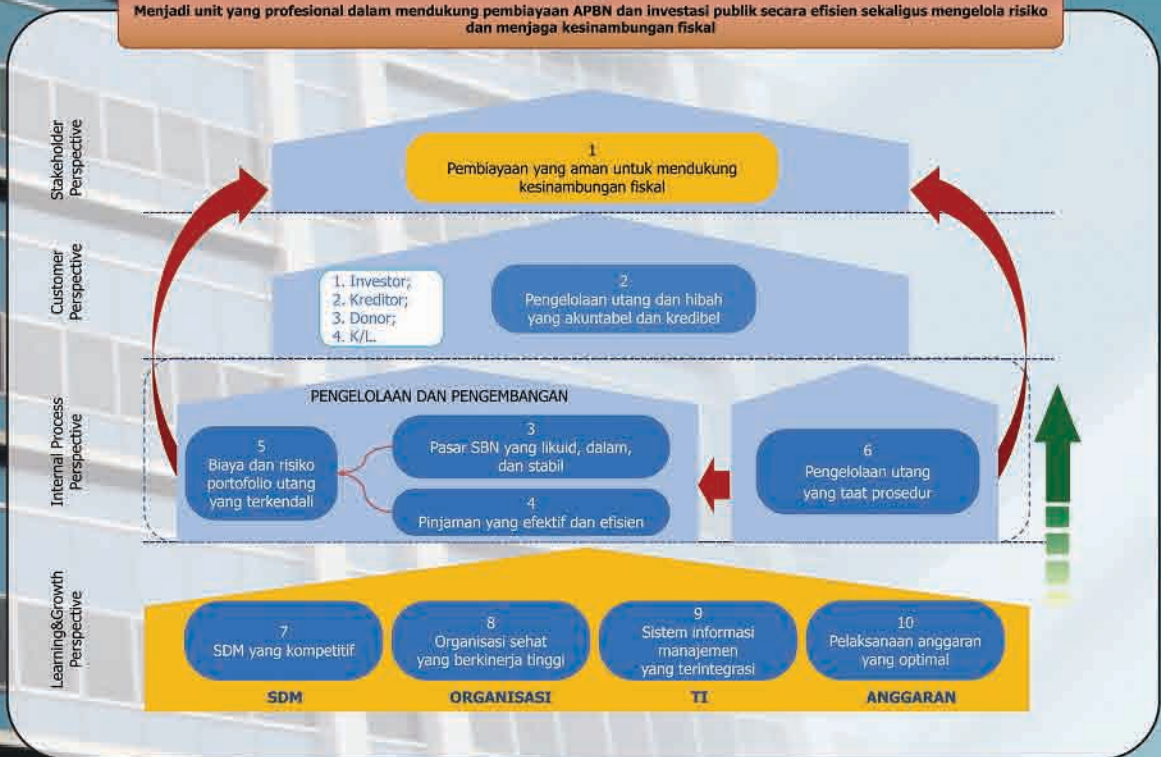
Menjadi unit yang profesional dalam mendukung pembiayaan APBN dan investasi publik secara efisien sekaligus mengelola risiko dan menjaga kesinambungan fiskal

Stakeholder Perspective

1
Pembiayaan yang aman untuk mendukung kesinambungan fiskal

Customer Perspective

1. Investor;
2. Kreditor;
3. Donor;
4. K/L.

2
Pengelolaan utang dan hibah yang akuntabel dan kredibel

Internal Process Perspective

PENGELOLAAN DAN PENGEMBANGAN

5
Biaya dan risiko portofolio utang yang terkendali

3
Pasar SBN yang likuid, dalam, dan stabil

4
Pinjaman yang efektif dan efisien

6
Pengelolaan utang yang taat prosedur

Learning&Growth Perspective

7
SDM yang kompetitif

8
Organisasi sehat yang berkinerja tinggi

9
Sistem informasi manajemen yang terintegrasi

10
Pelaksanaan anggaran yang optimal

SDM

ORGANISASI

TI

ANGGARAN